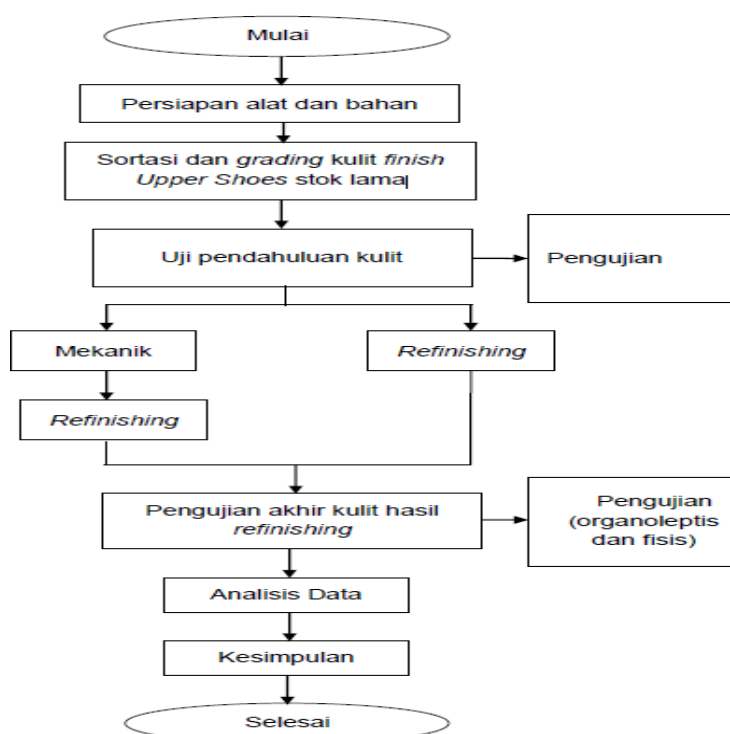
Mulai

Persiapan alat dan bahan

Sortasi dan grading kulit finish Upper Shoes stok lama

Uji pendahuluan kulit

Pengujian

Mekanik

Refinishing

Refinishing

Pengujian akhir kulit hasil refinishing

Pengujian (organoleptis dan fisis)

Analisis Data

Kesimpulan

Selesai